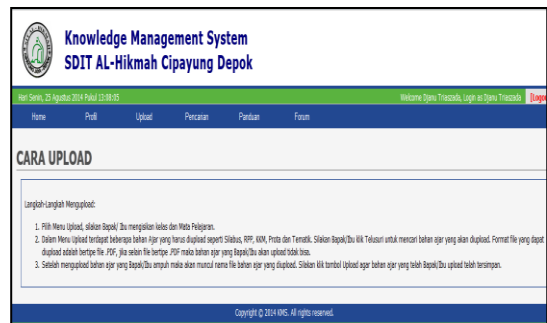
Knowledge Management System
SDIT AL-Hikmah Cipayung Depok

Hari Senin, 25 Agustus 2014 Pukul 12:08:05

Welcome Djanu Triaszada, Login as Djanu Triaszada [Logo

Home Profil Upload Pencarian Panduan Forum

CARA UPLOAD

Langkah-Langkah Mengupload:

1. Pilih Menu Upload, silakan Bapak/ Ibu mengisikan kelas dan Mata Pelajaran.
2. Dalam Menu Upload terdapat beberapa bahan Ajar yang harus diupload seperti Silabus, RPP, KKM, Prota dan Tematik. Silakan Bapak/Ibu klik Telusuri untuk mencari bahan ajar yang akan diupload. Format file yang dapat diupload adalah bertipe file .PDF, jika selain file bertipe .PDF maka bahan ajar yang Bapak/Ibu akan upload tidak bisa.
3. Setelah mengupload bahan ajar yang Bapak/Ibu ampuh maka akan muncul nama file bahan ajar yang diupload. Silakan klik tombol Upload agar bahan ajar yang telah Bapak/Ibu upload telah tersimpan.

Copyright © 2014 KMS. All rights reserved.